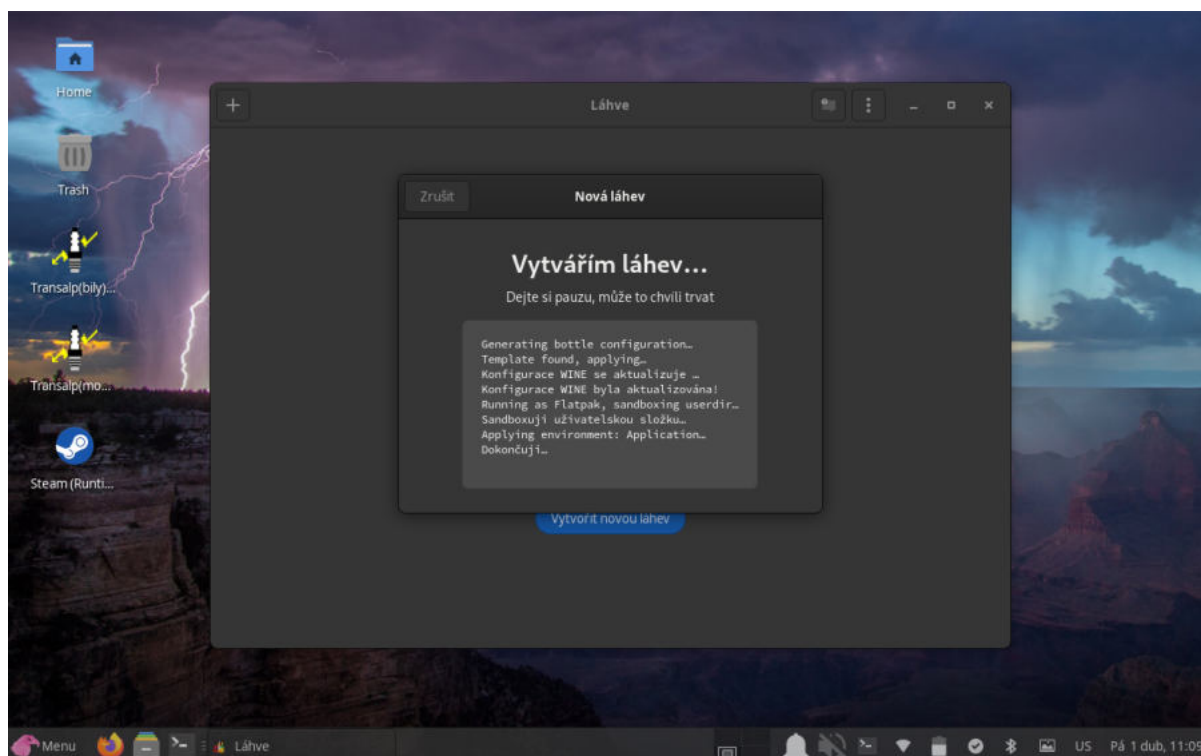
Home

Trash

Transalp(bily)...

Transalp(mo...

Steam (Runti...

Láhve

Zrušit

Nová láhev

Vytvářím láhev...

Dejte si pauzu, může to chvíli trvat

Generating bottle configuration…
Template found, applying…
Konfigurace WINE se aktualizuje …
Konfigurace WINE byla aktualizována!
Running as Flatpak, sandboxing userdir…
Sandboxuji uživatelskou složku…
Applying environment: Application…
Dokončuji…

Vytvořit novou láhev

Menu

Láhve

US Pá 1 dub, 11:0